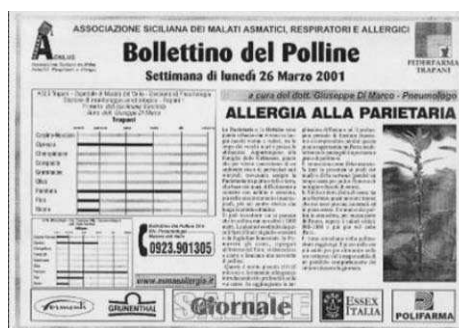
ASSOCIAZIONE SICILIANA DEI MALATI ASMATICI, RESPIRATORI E ALLERGICI

ASMAR

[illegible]

Bollettino del Polline

Settimana di lunedì 26 Marzo 2001

FEDERFARMA TRAPANI

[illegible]

a cura del dott. Giuseppe Di Marco - Pneumologo

ALLERGIA ALLA PARIETARIA

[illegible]

0923.901305

www.asmaallergia.it

Giornale

ESSEX ITALIA

POLIFARMA

GRUNENTHAL

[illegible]